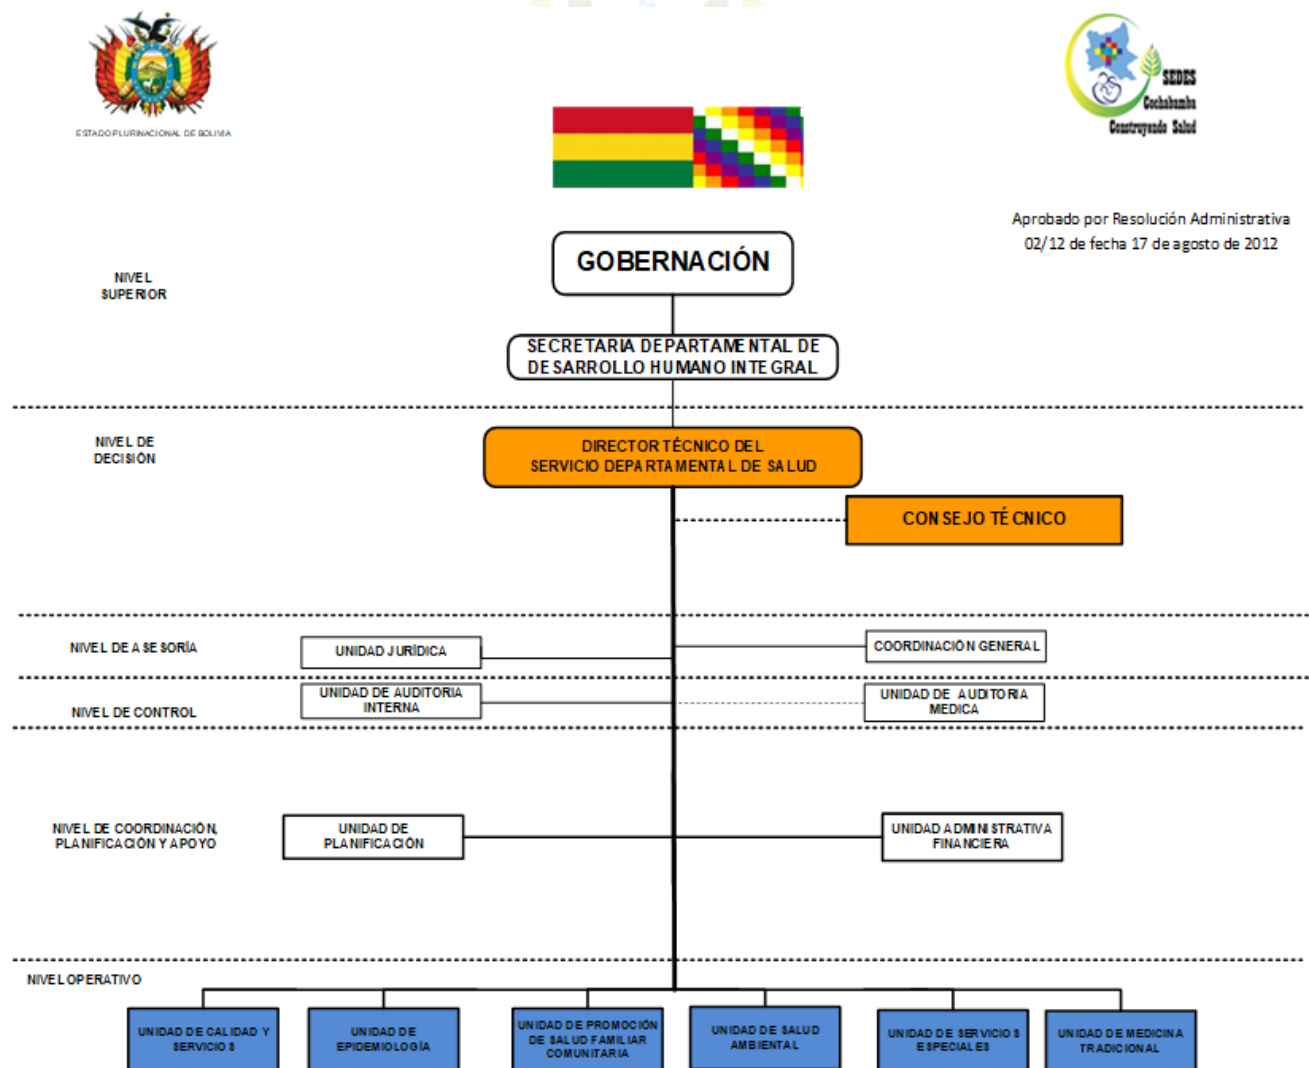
ESTADO PLURINACIONAL DE BOLIVIA

SEDES
Cochabamba
Construyendo Salud

Aprobado por Resolución Administrativa 02/12 de fecha 17 de agosto de 2012

NIVEL SUPERIOR

GOBERNACIÓN

SECRETARIA DEPARTAMENTAL DE DESARROLLO HUMANO INTEGRAL

NIVEL DE DECISIÓN

DIRECTOR TÉCNICO DEL SERVICIO DEPARTAMENTAL DE SALUD

CONSEJO TÉCNICO

NIVEL DE ASESORÍA

UNIDAD JURÍDICA

COORDINACIÓN GENERAL

NIVEL DE CONTROL

UNIDAD DE AUDITORIA INTERNA

UNIDAD DE AUDITORIA MEDICA

NIVEL DE COORDINACIÓN, PLANIFICACIÓN Y APOYO

UNIDAD DE PLANIFICACIÓN

UNIDAD ADMINISTRATIVA FINANCIERA

NIVEL OPERATIVO

UNIDAD DE CALIDAD Y SERVICIOS

UNIDAD DE EPIDEMIOLOGÍA

UNIDAD DE PROMOCIÓN DE SALUD FAMILIAR COMUNITARIA

UNIDAD DE SALUD AMBIENTAL

UNIDAD DE SERVICIOS ESPECIALES

UNIDAD DE MEDICINA TRADICIONAL